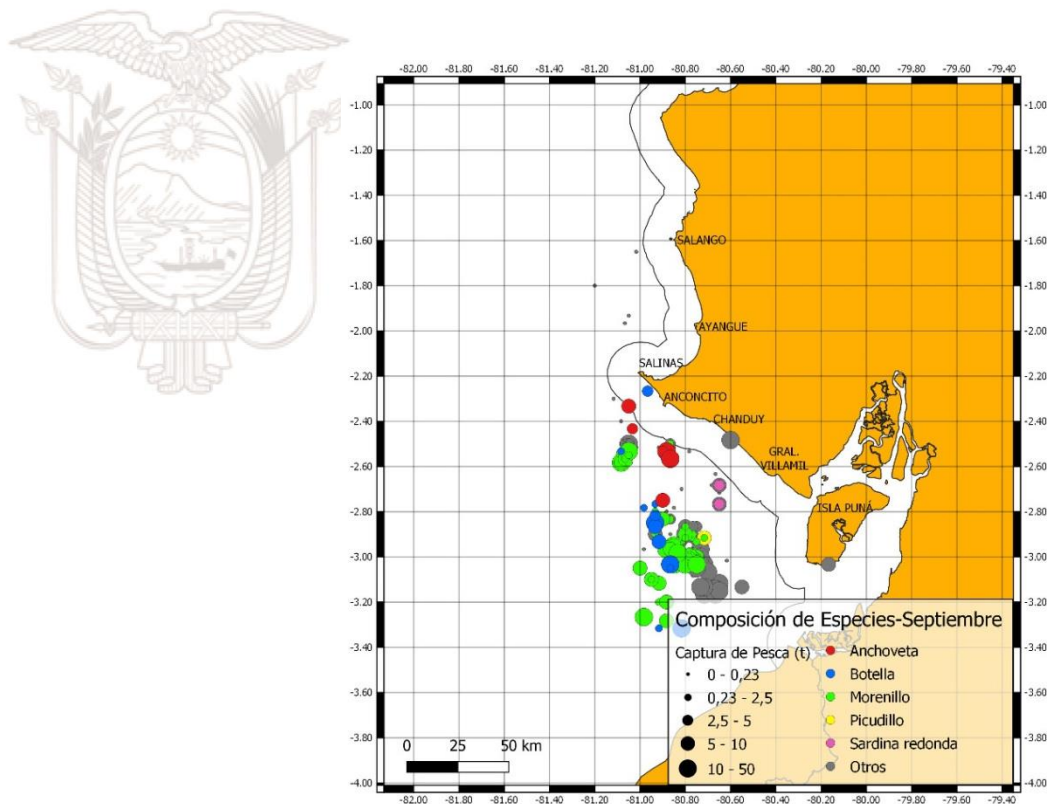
-82,00 -81,80 -81,60 -81,40 -81,20 -81,00 -80,80 -80,60 -80,40 -80,20 -80,00 -79,80 -79,60 -79,40

-1,00
-1,20
-1,40
-1,60
-1,80
-2,00
-2,20
-2,40
-2,60
-2,80
-3,00
-3,20
-3,40
-3,60
-3,80
-4,00

SALANGO
AYANGUE
SALINAS
ANCONCITO
CHANDUY
GRAL. VILLAMIL
ISLA PUNÁ

Composición de Especies-Septiembre

Captura de Pesca (t)
0 - 0,23
0,23 - 2,5
2,5 - 5
5 - 10
10 - 50

Anchoveta
Botella
Morenillo
Picudillo
Sardina redonda
Otros

0 25 50 km